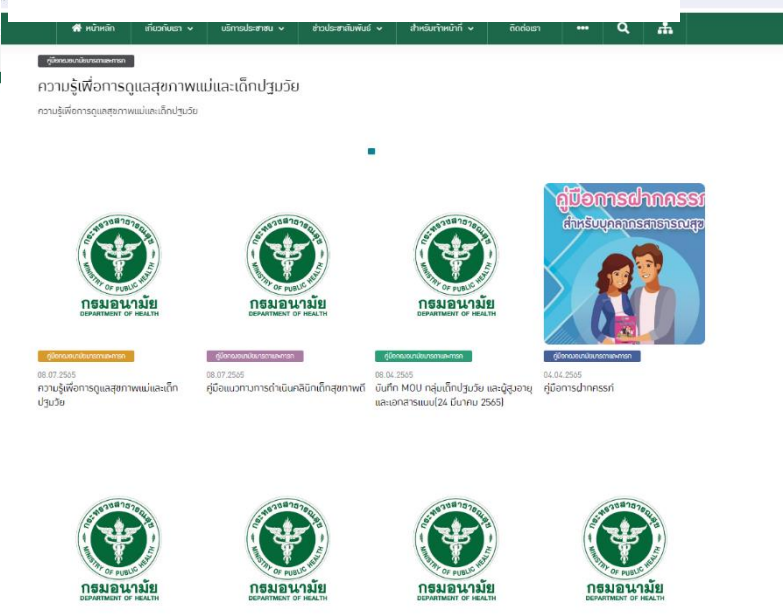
หน้าหลัก เกี่ยวกับเรา บริการประชาชน ข่าวประชาสัมพันธ์ สำหรับเจ้าหน้าที่ ติดต่อเรา •••

คู่มือกองแนวปฏิบัติกรมอนามัย

ความรู้เพื่อการดูแลสุขภาพแม่และเด็กปฐมวัย

ความรู้เพื่อการดูแลสุขภาพแม่และเด็กปฐมวัย

กระทรวงสาธารณสุข MINISTRY OF PUBLIC HEALTH
กรมอนามัย
DEPARTMENT OF HEALTH

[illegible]
08.07.2565
ความรู้เพื่อการดูแลสุขภาพแม่และเด็กปฐมวัย

กระทรวงสาธารณสุข MINISTRY OF PUBLIC HEALTH
กรมอนามัย
DEPARTMENT OF HEALTH

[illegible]
08.07.2565
คู่มือแนวทางการดำเนินคลินิกเด็กสุขภาพดี

กระทรวงสาธารณสุข MINISTRY OF PUBLIC HEALTH
กรมอนามัย
DEPARTMENT OF HEALTH

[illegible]
08.04.2565
บันทึก MOU กลุ่มเด็กปฐมวัย และผู้สูงอายุ และเอกสารแนบ(24 มีนาคม 2565)

คู่มือการฝากครรภ์
สำหรับบุคลากรสาธารณสุข

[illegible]
04.04.2565
คู่มือการฝากครรภ์

กระทรวงสาธารณสุข MINISTRY OF PUBLIC HEALTH
กรมอนามัย
DEPARTMENT OF HEALTH

กระทรวงสาธารณสุข MINISTRY OF PUBLIC HEALTH
กรมอนามัย
DEPARTMENT OF HEALTH

กระทรวงสาธารณสุข MINISTRY OF PUBLIC HEALTH
กรมอนามัย
DEPARTMENT OF HEALTH

กระทรวงสาธารณสุข MINISTRY OF PUBLIC HEALTH
กรมอนามัย
DEPARTMENT OF HEALTH